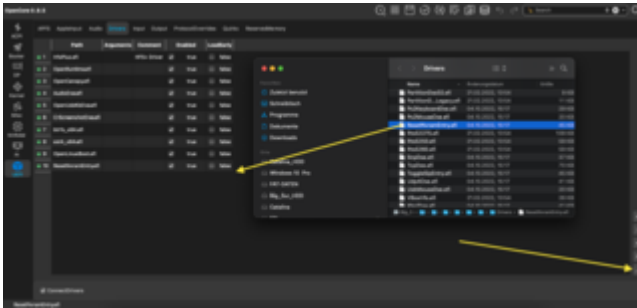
OpenCore 0.6.4

ACPI Booter Audio Drivers Input Output ProtectOverrides Quirks ReservedMemory

| | Path | Arguments | Comment | Enabled | LoadEarly |
|---|---|---|---|---|---|
| 1 | HfsPlus.efi | | HFS+ Driver | true | false |
| 2 | OpenRuntime.efi | | | true | false |
| 3 | OpenCanopy.efi | | | true | false |
| 4 | AudioDxe.efi | | | true | false |
| 5 | OpenUsbKbDxe.efi | | | true | false |
| 6 | CrScreenshotDxe.efi | | | true | false |
| 7 | ntfs_x64.efi | | | true | false |
| 8 | ext4_x64.efi | | | true | false |
| 9 | OpenLinuxBoot.efi | | | true | false |
| 10 | ResetNvramEntry.efi | | | true | false |

Drivers

Zuletzt benutzt
Schreibtisch
Programme
Dokumente
Downloads

Windows 10 Pro

Catalina

Name

ResetNvramEntry.efi

ConnectDrivers

ResetNvramEntry.efi